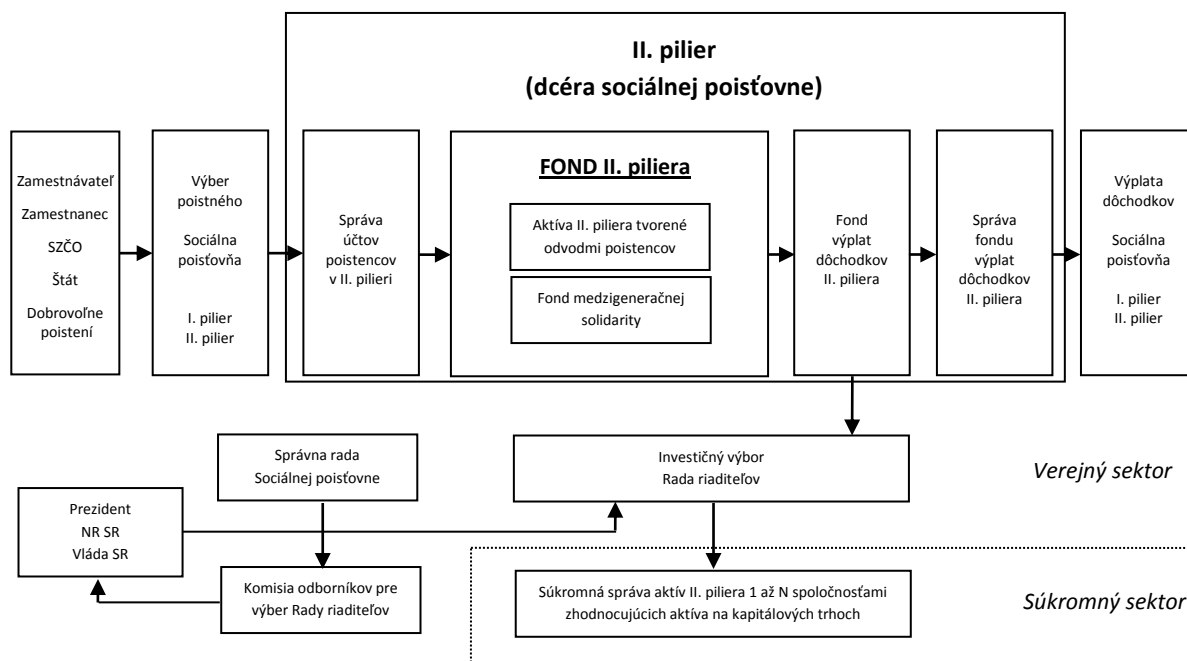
II. pilier
(dcéra sociálnej poisťovne)

Zamestnávateľ
Zamestnanec
SZČO
Štát
Dobrovoľne poistení

Výber poistného
Sociálna poisťovňa
I. pilier
II. pilier

Správa účtov poistencov v II. pilieri

FOND II. piliera

Aktíva II. piliera tvorené odvodmi poistencov

Fond medzigeneračnej solidarity

Fond výplat dôchodkov II. piliera

Správa fondu výplat dôchodkov II. piliera

Výplata dôchodkov
Sociálna poisťovňa
I. pilier
II. pilier

Správna rada
Sociálnej poisťovne

Investičný výbor
Rada riaditeľov

Verejný sektor

Prezident
NR SR
Vláda SR

Komisia odborníkov pre výber Rady riaditeľov

Súkromná správa aktív II. piliera 1 až N spoločnosťami zhodnocujúcich aktíva na kapitálových trhoch

Súkromný sektor